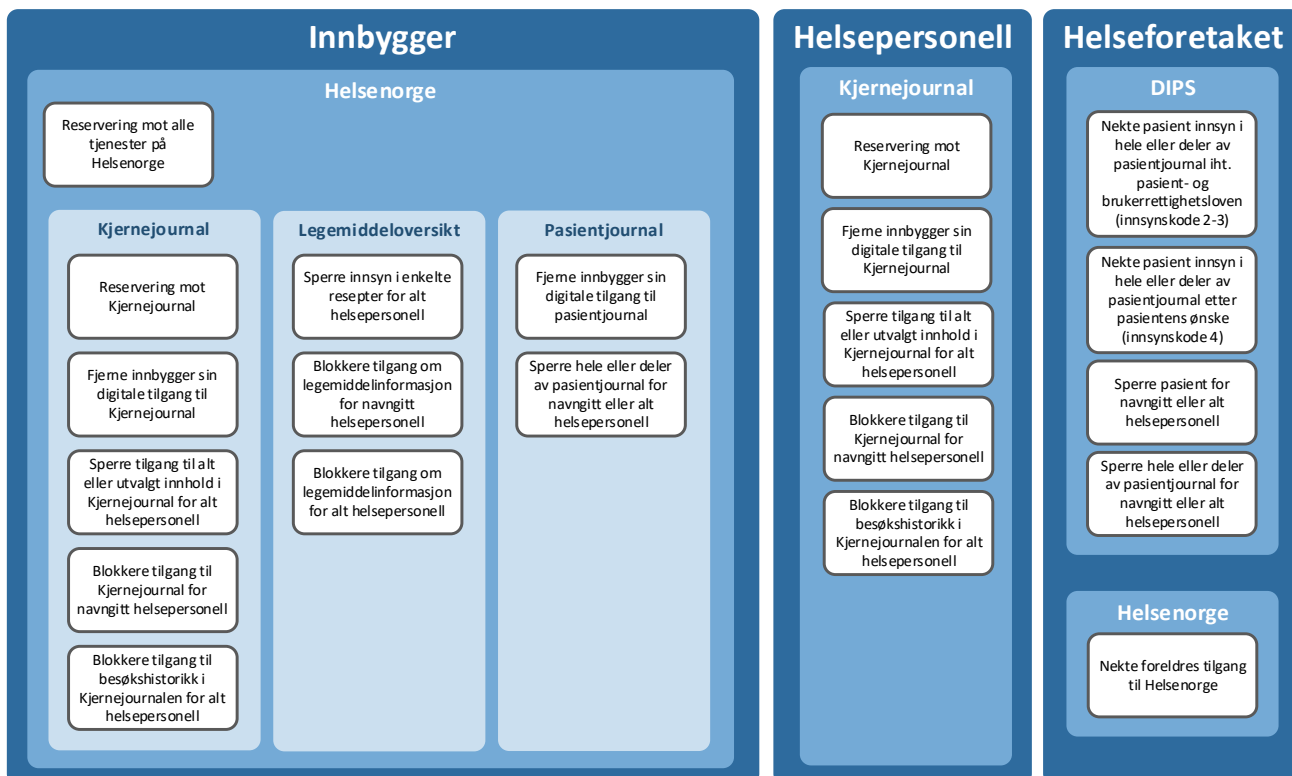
Innbygger

Helsenorge

Reservering mot alle tjenester på Helsenorge

Kjernejournal

Reservering mot Kjernejournal

Fjerne innbygger sin digitale tilgang til Kjernejournal

Sperre tilgang til alt eller utvalgt innhold i Kjernejournal for alt helsepersonell

Blokkere tilgang til Kjernejournal for navngitt helsepersonell

Blokkere tilgang til besøkshistorikk i Kjernejournalen for alt helsepersonell

Legemiddeloversikt

Sperre innsyn i enkelte resepter for alt helsepersonell

Blokkere tilgang om legemiddelinformasjon for navngitt helsepersonell

Blokkere tilgang om legemiddelinformasjon for alt helsepersonell

Pasientjournal

Fjerne innbygger sin digitale tilgang til pasientjournal

Sperre hele eller deler av pasientjournal for navngitt eller alt helsepersonell

Helsepersonell

Kjernejournal

Reservering mot Kjernejournal

Fjerne innbygger sin digitale tilgang til Kjernejournal

Sperre tilgang til alt eller utvalgt innhold i Kjernejournal for alt helsepersonell

Blokkere tilgang til Kjernejournal for navngitt helsepersonell

Blokkere tilgang til besøkshistorikk i Kjernejournalen for alt helsepersonell

Helseforetaket

DIPS

Nekte pasient innsyn i hele eller deler av pasientjournal iht. pasient- og brukerrettighetsloven (innsynskode 2-3)

Nekte pasient innsyn i hele eller deler av pasientjournal etter pasientens ønske (innsynskode 4)

Sperre pasient for navngitt eller alt helsepersonell

Sperre hele eller deler av pasientjournal for navngitt eller alt helsepersonell

Helsenorge

Nekte foreldres tilgang til Helsenorge